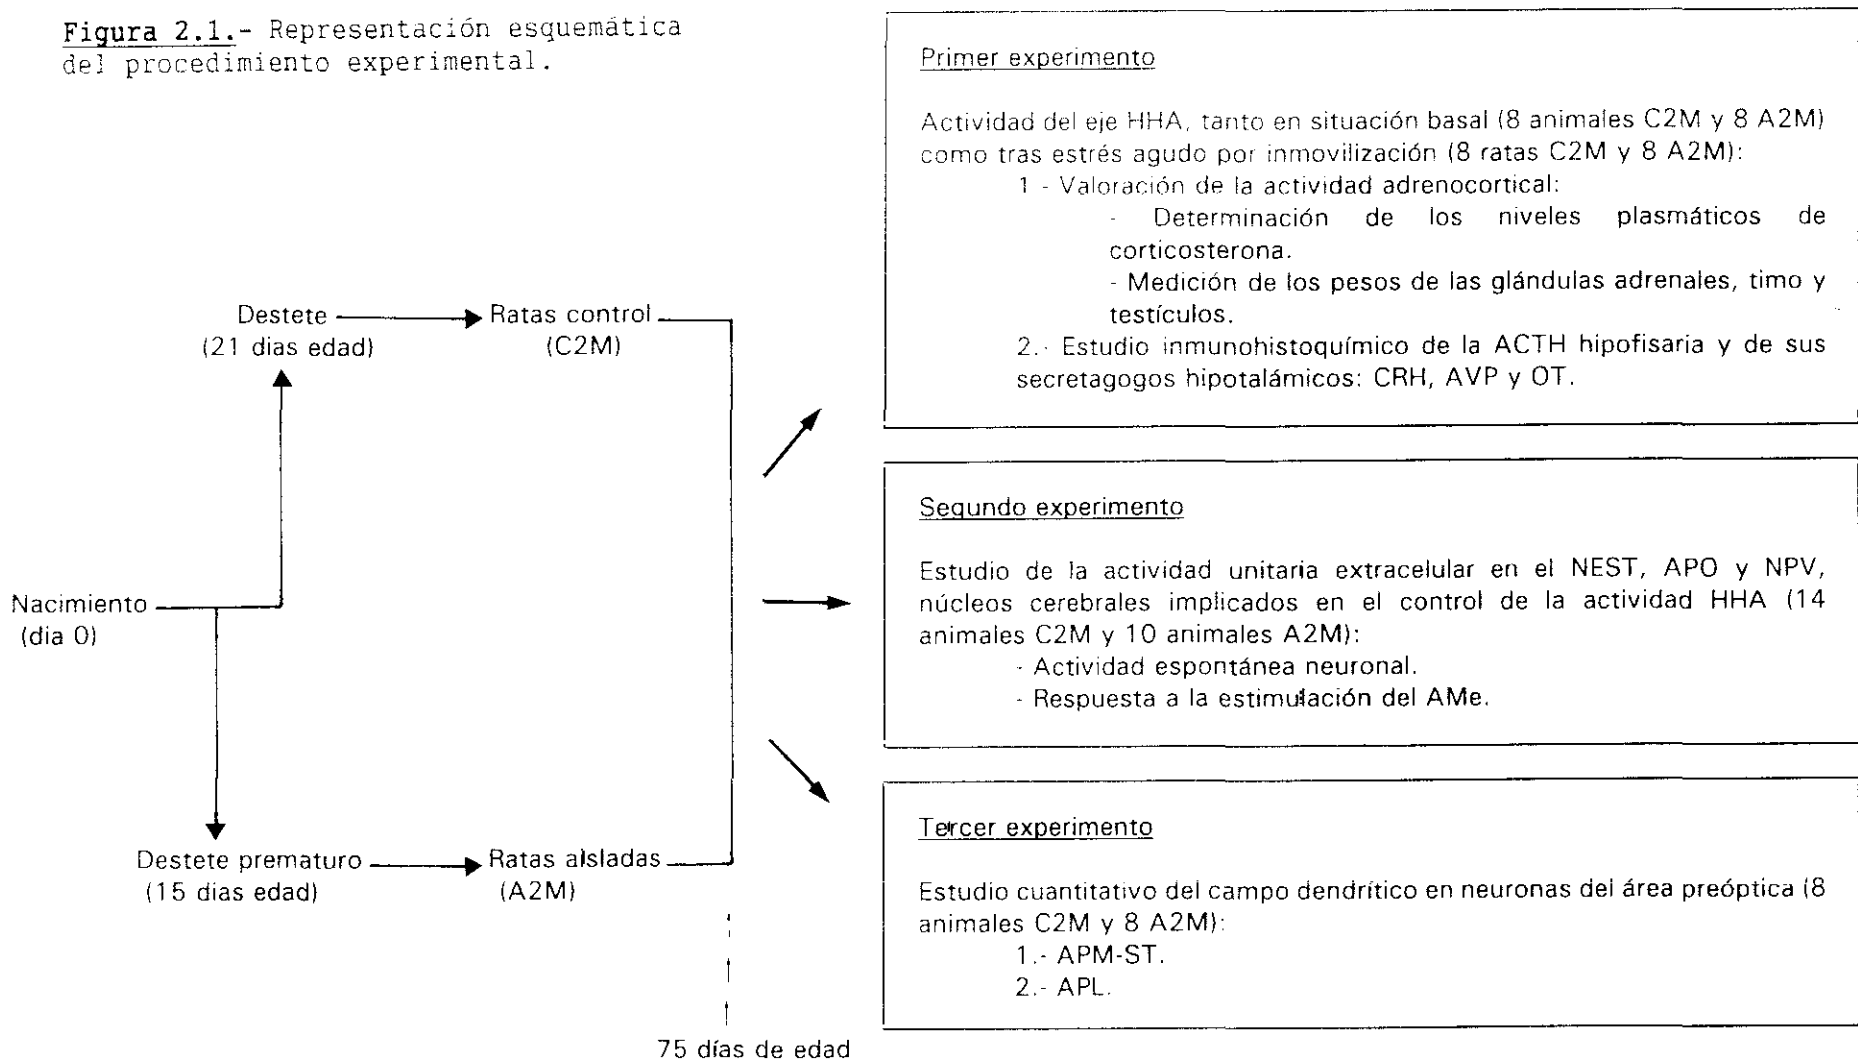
Figura 2.1.- Representación esquemática del procedimiento experimental.

Destete
(21 dias edad)

Ratas control
(C2M)

Nacimiento
(dia 0)

Destete prematuro
(15 dias edad)

Ratas aisladas
(A2M)

75 días de edad

Primer experimento

Actividad del eje HHA, tanto en situación basal (8 animales C2M y 8 A2M) como tras estrés agudo por inmovilización (8 ratas C2M y 8 A2M):

1.- Valoración de la actividad adrenocortical:

- Determinación de los niveles plasmáticos de corticosterona.

- Medición de los pesos de las glándulas adrenales, timo y testículos.

2.- Estudio inmunohistoquímico de la ACTH hipofisaria y de sus secretagogos hipotalámicos: CRH, AVP y OT.

Segundo experimento

Estudio de la actividad unitaria extracelular en el NEST, APO y NPV, núcleos cerebrales implicados en el control de la actividad HHA (14 animales C2M y 10 animales A2M):

- Actividad espontánea neuronal.

- Respuesta a la estimulación del AMe.

Tercer experimento

Estudio cuantitativo del campo dendrítico en neuronas del área preóptica (8 animales C2M y 8 A2M):

1.- APM-ST.

2.- APL.